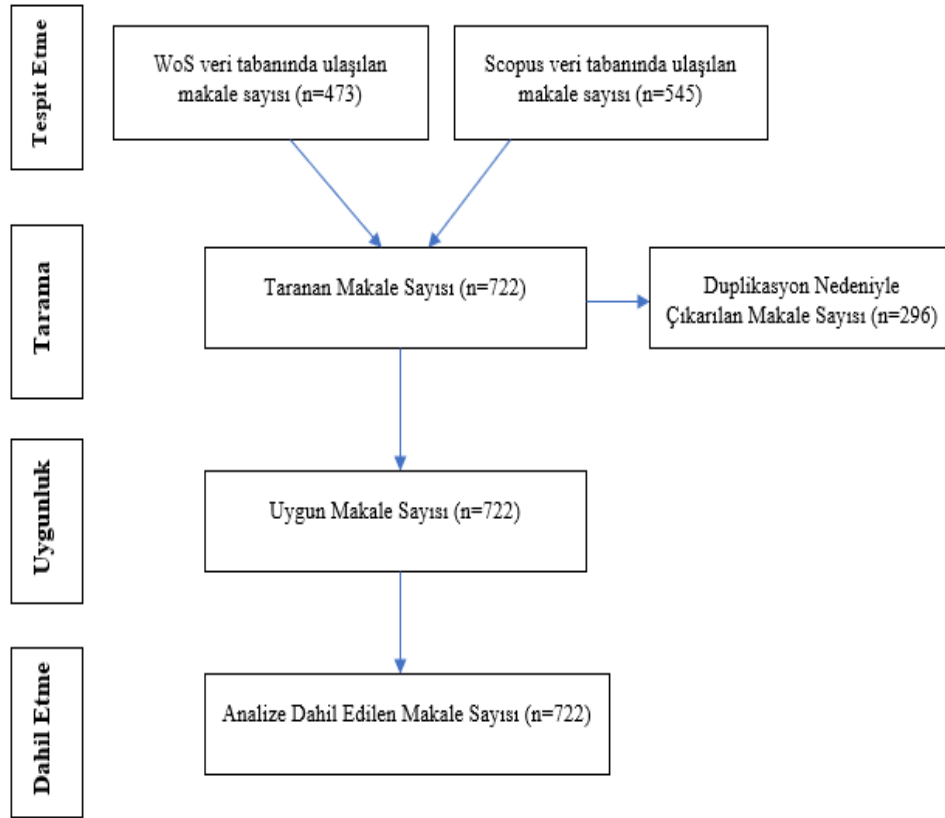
Tespit Etme

WoS veri tabanında ulaşılan makale sayısı (n=473)

Scopus veri tabanında ulaşılan makale sayısı (n=545)

Tarama

Taranan Makale Sayısı (n=722)

Duplikasyon Nedeniyle Çıkarılan Makale Sayısı (n=296)

Uygunluk

Uygun Makale Sayısı (n=722)

Dahil Etme

Analize Dahil Edilen Makale Sayısı (n=722)